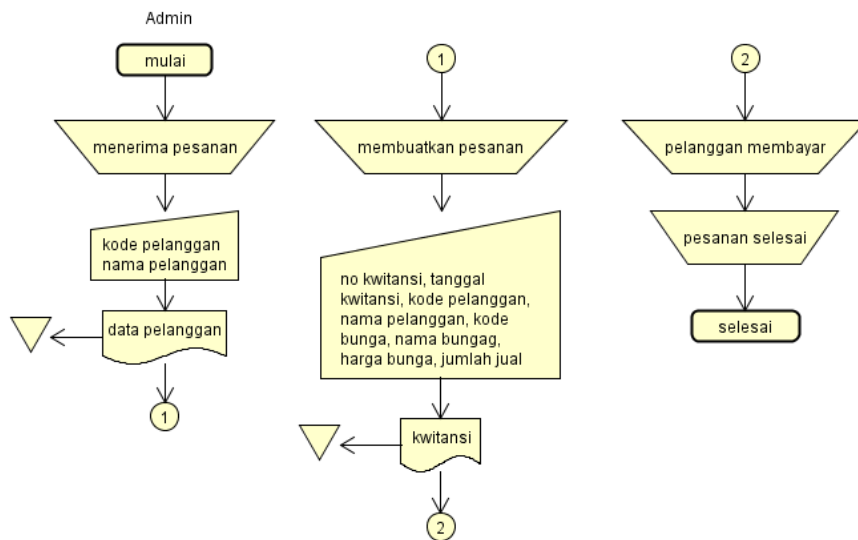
Admin

mulai

menerima pesanan

kode pelanggan
nama pelanggan

data pelanggan

1

1

membuatkan pesanan

no kwitansi, tanggal kwitansi, kode pelanggan, nama pelanggan, kode bunga, nama bungag, harga bunga, jumlah jual

kwitansi

2

2

pelanggan membayar

pesanan selesai

selesai